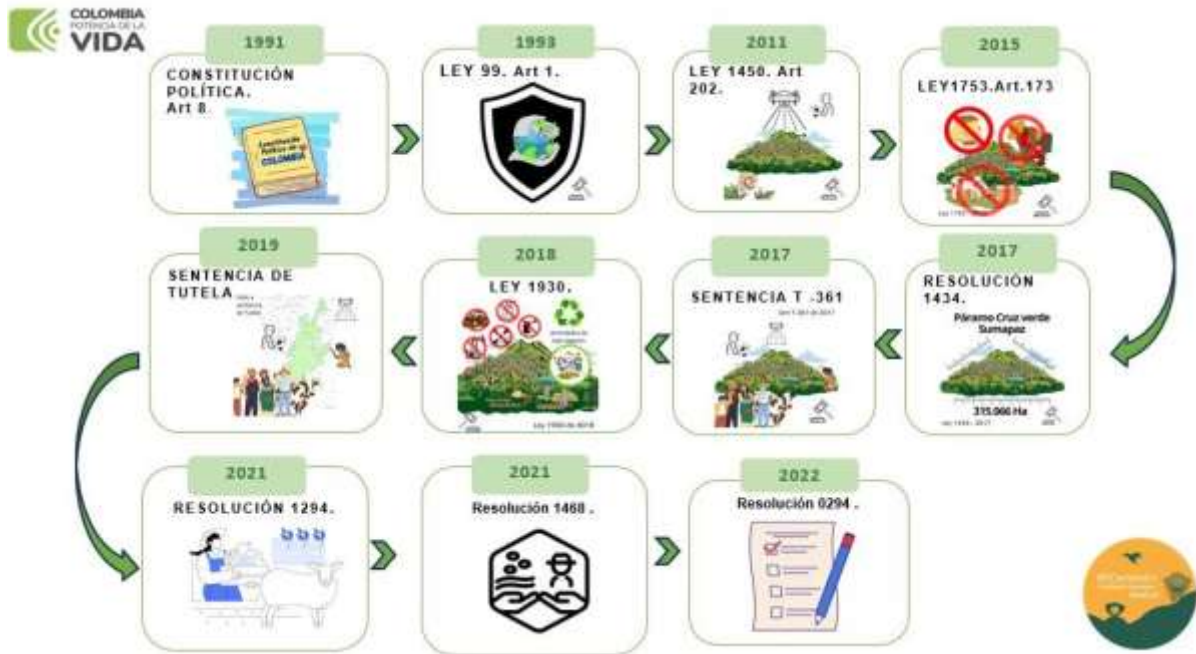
COLOMBIA POTENCIA DE LA VIDA

1991

CONSTITUCIÓN POLÍTICA. Art 8.

Constitución Política de COLOMBIA

1993

LEY 99. Art 1.

2011

LEY 1450. Art 202.

2015

LEY1753.Art.173

2017

RESOLUCIÓN 1434.

Páramo Cruz verde Sumapaz

315.066 Ha

2017

SENTENCIA T -361

2018

LEY 1930.

2019

SENTENCIA DE TUTELA

2021

RESOLUCIÓN 1294.

2021

Resolución 1468 .

2022

Resolución 0294 .